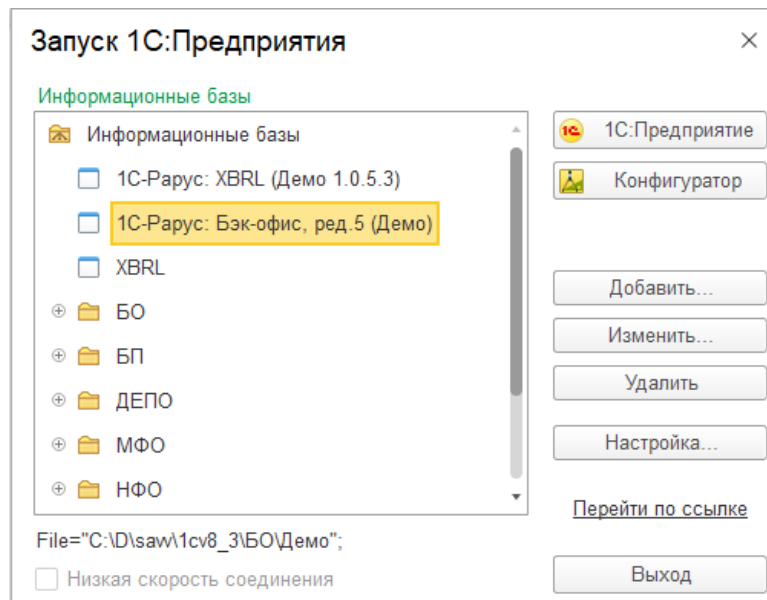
Запуск 1С:Предприятия

Информационные базы

Информационные базы
1С-Рарус: XBRL (Демо 1.0.5.3)
1С-Рарус: Бэк-офис, ред.5 (Демо)
XBRL
БО
БП
ДЕПО
МФО
НФО

1С:Предприятие
Конфигуратор
Добавить...
Изменить...
Удалить
Настройка...
Перейти по ссылке

File="C:\D\saw\1cv8_3\БО\Демо";

Низкая скорость соединения

Выход